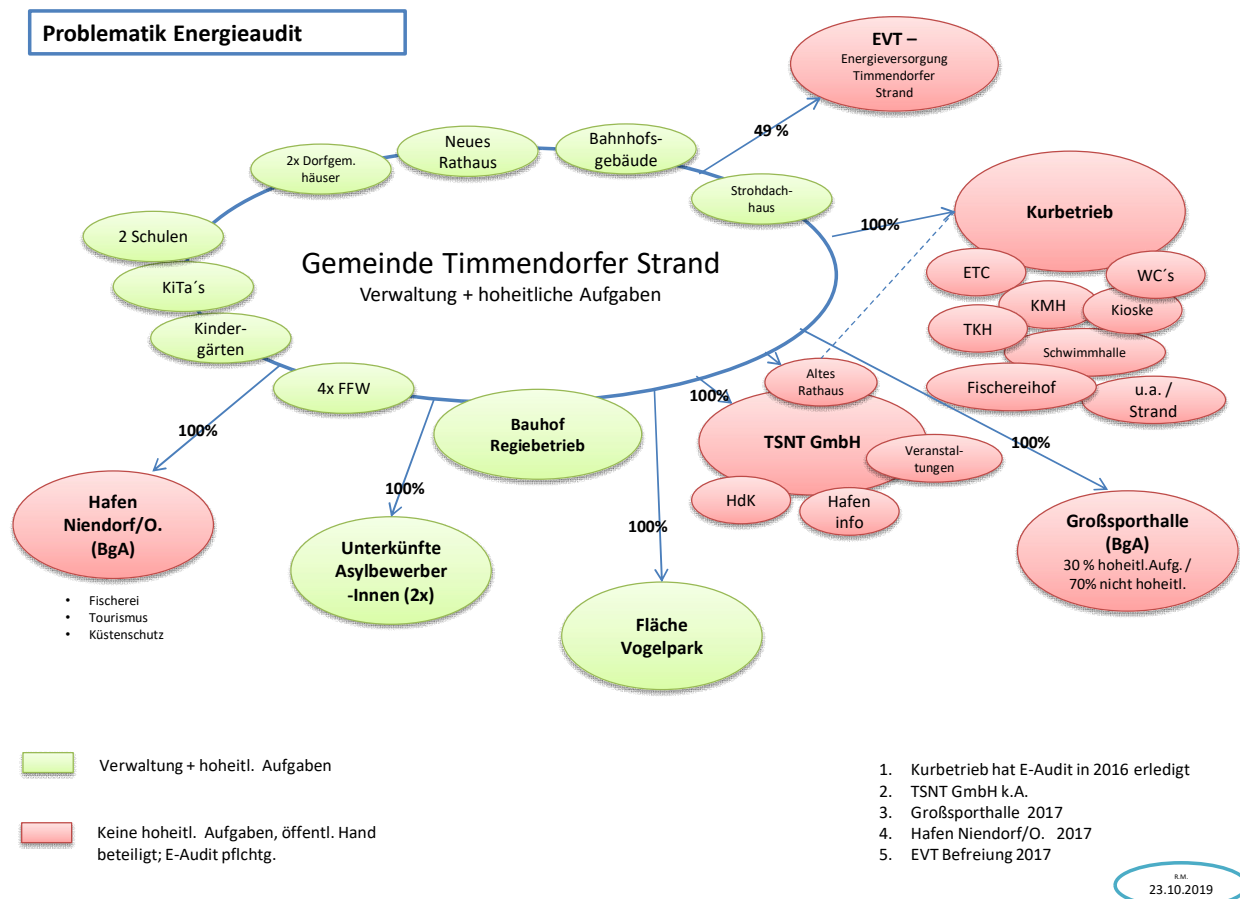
Problematik Energieaudit

EVT – Energieversorgung Timmendorfer Strand

49 %

Neues Rathaus

Bahnhofsgebäude

2x Dorfgem. häuser

Strohdachhaus

100%

Kurbetrieb

ETC

WC´s

KMH

Kioske

TKH

Schwimmhalle

Fischereihof

u.a. / Strand

2 Schulen

KiTa´s

Kindergärten

Gemeinde Timmendorfer Strand
Verwaltung + hoheitliche Aufgaben

4x FFW

Bauhof Regiebetrieb

Altes Rathaus

100%

TSNT GmbH

Veranstaltungen

HdK

Hafen info

100%

100%

Hafen Niendorf/O. (BgA)

- Fischerei
- Tourismus
- Küstenschutz

100%

Unterkünfte Asylbewerber -Innen (2x)

100%

Fläche Vogelpark

Großsporthalle (BgA)
30 % hoheitl.Aufg. / 70% nicht hoheitl.

Verwaltung + hoheitl. Aufgaben

Keine hoheitl. Aufgaben, öffentl. Hand beteiligt; E-Audit pflchtg.

1. Kurbetrieb hat E-Audit in 2016 erledigt
2. TSNT GmbH k.A.
3. Großsporthalle 2017
4. Hafen Niendorf/O. 2017
5. EVT Befreiung 2017

R.M.
23.10.2019